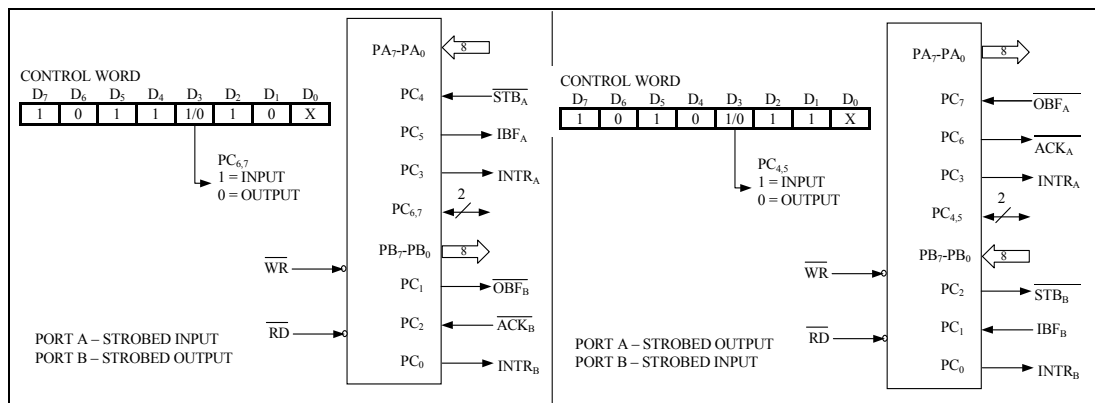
CONTROL WORD

| $D_7$ | $D_6$ | $D_5$ | $D_4$ | $D_3$ | $D_2$ | $D_1$ | $D_0$ |
|---|---|---|---|---|---|---|---|
| 1 | 0 | 1 | 1 | 1/0 | 1 | 0 | X |

$PC_{6,7}$
1 = INPUT
0 = OUTPUT

$\overline{WR}$

$\overline{RD}$

PORT A – STROBED INPUT
PORT B – STROBED OUTPUT

$PA_7$-$PA_0$ 8
$PC_4$ $\overline{STB_A}$
$PC_5$ $IBF_A$
$PC_3$ $INTR_A$
$PC_{6,7}$ 2
$PB_7$-$PB_0$ 8
$PC_1$ $\overline{OBF_B}$
$PC_2$ $\overline{ACK_B}$
$PC_0$ $INTR_B$

CONTROL WORD

| $D_7$ | $D_6$ | $D_5$ | $D_4$ | $D_3$ | $D_2$ | $D_1$ | $D_0$ |
|---|---|---|---|---|---|---|---|
| 1 | 0 | 1 | 0 | 1/0 | 1 | 1 | X |

$PC_{4,5}$
1 = INPUT
0 = OUTPUT

$\overline{WR}$

$\overline{RD}$

PORT A – STROBED OUTPUT
PORT B – STROBED INPUT

$PA_7$-$PA_0$ 8
$PC_7$ $\overline{OBF_A}$
$PC_6$ $\overline{ACK_A}$
$PC_3$ $INTR_A$
$PC_{4,5}$ 2
$PB_7$-$PB_0$ 8
$PC_2$ $\overline{STB_B}$
$PC_1$ $IBF_B$
$PC_0$ $INTR_B$